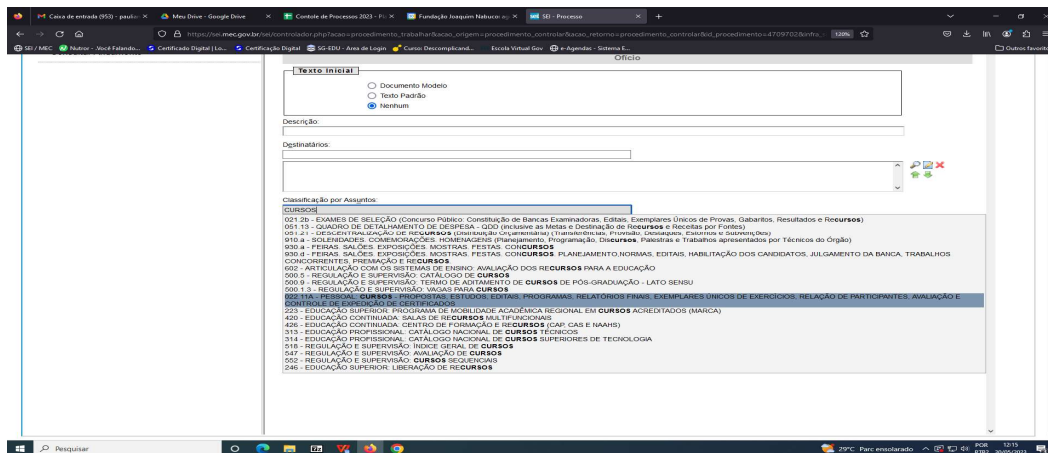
Caixa de entrada (953) - paula ×
Meu Drive - Google Drive ×
Controle de Processos 2023 - Pl ×
Fundação Joaquim Nabuco ×
SEI - Processo ×

https://sei.mec.gov.br/sei/controlador.php?acao=procedimento_trabalhar&acao_origem=procedimento_controlar&acao_retorno=procedimento_controlar&id_procedimento=4709702&infra_
120%

SEI / MEC  Nutror - Você Falando...  Certificado Digital | Lo...  Certificação Digital  SG-EDU - Área de Login  Curso: Descomplicand...  Escola Virtual Gov  e-Agendas - Sistema E...  Outros favoritos

Ofício

Texto Inicial
Documento Modelo
Texto Padrão
Nenhum

Descrição:

Destinatários:

Classificação por Assuntos:
CURSOS

021.2b - EXAMES DE SELEÇÃO (Concurso Público: Constituição de Bancas Examinadoras, Editais, Exemplares Únicos de Provas, Gabaritos, Resultados e Recursos)
051.13 - QUADRO DE DETALHAMENTO DE DESPESA - QDD (inclusive as Metas e Destinação de Recursos e Receitas por Fontes)
051.21 - DESCENTRALIZAÇÃO DE RECURSOS (Distribuição Orçamentária) (Transferências, Provisão, Destaques, Estornos e Subvenções)
910.a - SOLENIDADES. COMEMORAÇÕES. HOMENAGENS (Planejamento, Programação, Discursos, Palestras e Trabalhos apresentados por Técnicos do Órgão)
930.a - FEIRAS. SALÕES. EXPOSIÇÕES. MOSTRAS. FESTAS. CONCURSOS
930.d - FEIRAS. SALÕES. EXPOSIÇÕES. MOSTRAS. FESTAS. CONCURSOS. PLANEJAMENTO,NORMAS, EDITAIS, HABILITAÇÃO DOS CANDIDATOS, JULGAMENTO DA BANCA, TRABALHOS CONCORRENTES, PREMIAÇÃO E RECURSOS.
602 - ARTICULAÇÃO COM OS SISTEMAS DE ENSINO: AVALIAÇÃO DOS RECURSOS PARA A EDUCAÇÃO
500.5 - REGULAÇÃO E SUPERVISÃO: CATÁLOGO DE CURSOS
500.9 - REGULAÇÃO E SUPERVISÃO: TERMO DE ADITAMENTO DE PÓS-GRADUAÇÃO - LATO SENSU
500.1.3 - REGULAÇÃO E SUPERVISÃO: VAGAS PARA CURSOS
022.11A - PESSOAL: CURSOS - PROPOSTAS, ESTUDOS, EDITAIS, PROGRAMAS, RELATÓRIOS FINAIS, EXEMPLARES ÚNICOS DE EXERCÍCIOS, RELAÇÃO DE PARTICIPANTES, AVALIAÇÃO E CONTROLE DE EXPEDIÇÃO DE CERTIFICADOS
223 - EDUCAÇÃO SUPERIOR: PROGRAMA DE MOBILIDADE ACADÊMICA REGIONAL EM CURSOS ACREDITADOS (MARCA)
420 - EDUCAÇÃO CONTINUADA: SALAS DE RECURSOS MULTIFUNCIONAIS
426 - EDUCAÇÃO CONTINUADA: CENTRO DE FORMAÇÃO E RECURSOS (CAP, CAS E NAAHS)
313 - EDUCAÇÃO PROFISSIONAL: CATÁLOGO NACIONAL DE CURSOS TÉCNICOS
314 - EDUCAÇÃO PROFISSIONAL: CATÁLOGO NACIONAL DE CURSOS SUPERIORES DE TECNOLOGIA
516 - REGULAÇÃO E SUPERVISÃO: ÍNDICE GERAL DE CURSOS
547 - REGULAÇÃO E SUPERVISÃO: AVALIAÇÃO DE CURSOS
552 - REGULAÇÃO E SUPERVISÃO: CURSOS SEQUENCIAIS
246 - EDUCAÇÃO SUPERIOR: LIBERAÇÃO DE RECURSOS

Pesquisar
29°C Parc ensolarado
POR PTB2
12:15
30/05/2023